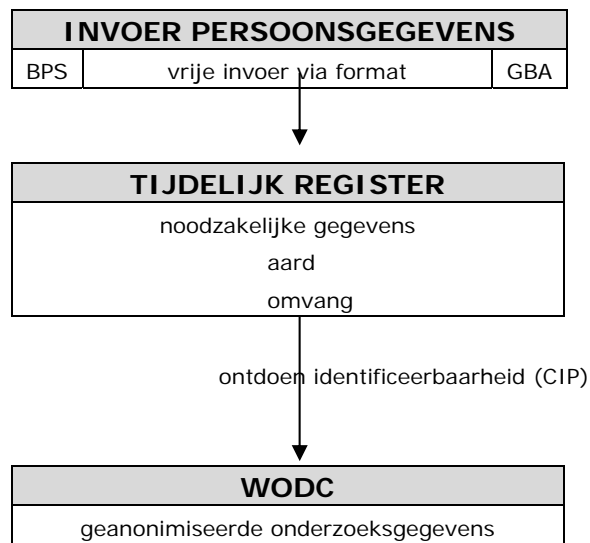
INVOER PERSOONSGEGEVENS

| BPS | vrije invoer via format | GBA |
|---|---|---|

TIJDELIJK REGISTER

noodzakelijke gegevens

aard

omvang

ontdoen identificeerbaarheid (CIP)

WODC

geanonimiseerde onderzoeksgegevens